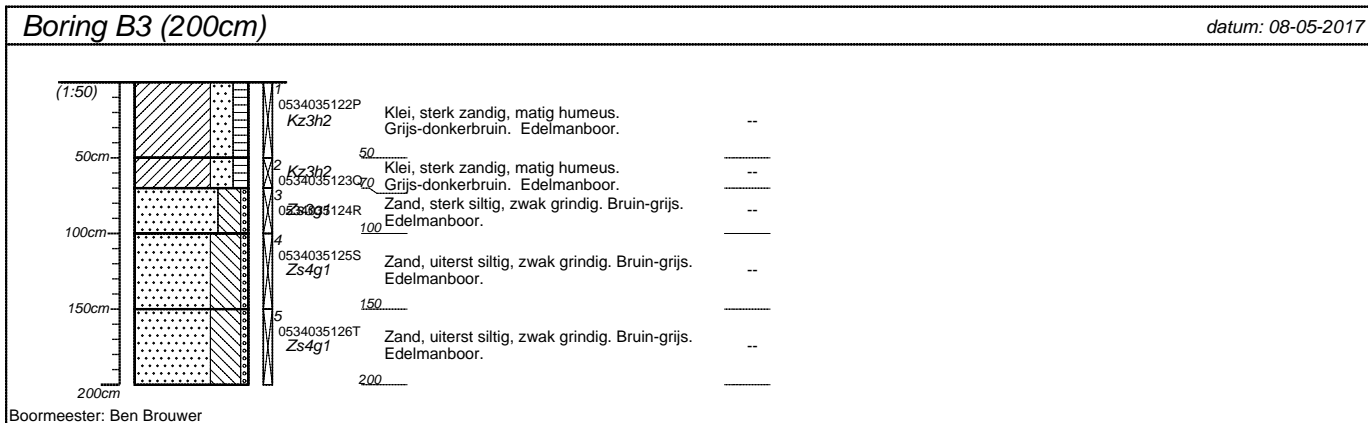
Boring B3 (200cm)

datum: 08-05-2017

(1:50)

50cm

100cm

150cm

200cm

1
0534035122P
Kz3h2
Klei, sterk zandig, matig humeus. Grijs-donkerbruin. Edelmanboor.
--

50

2
Kz3h2
0534035123Q
Klei, sterk zandig, matig humeus. Grijs-donkerbruin. Edelmanboor.
--

70

3
Zs3g1
0534035124R
Zand, sterk siltig, zwak grindig. Bruin-grijs. Edelmanboor.
--

100

4
0534035125S
Zs4g1
Zand, uiterst siltig, zwak grindig. Bruin-grijs. Edelmanboor.
--

150

5
0534035126T
Zs4g1
Zand, uiterst siltig, zwak grindig. Bruin-grijs. Edelmanboor.
--

200

Boormeester: Ben Brouwer